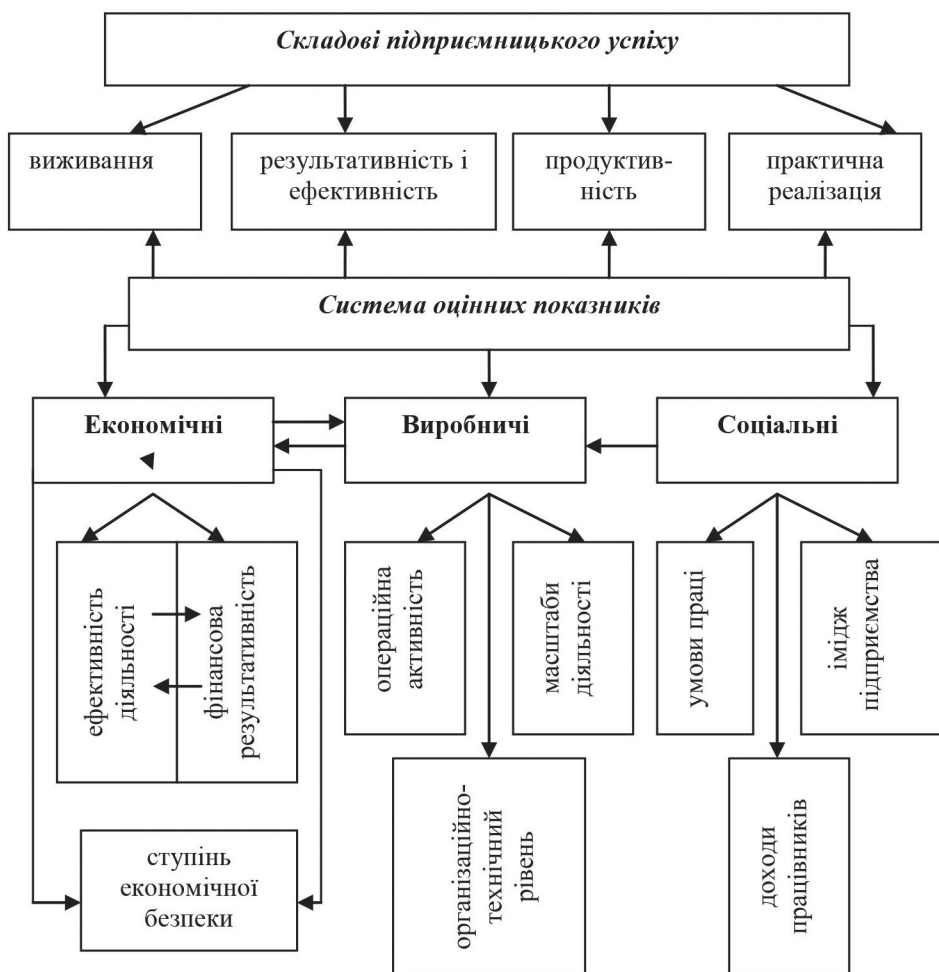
Складові підприємницького успіху

виживання

результативність і ефективність

продуктивність

практична реалізація

Система оцінних показників

Економічні

Виробничі

Соціальні

ефективність діяльності

фінансова результативність

ступінь економічної безпеки

операційна активність

масштаби діяльності

організаційно-технічний рівень

умови праці

імідж підприємства

доходи працівників